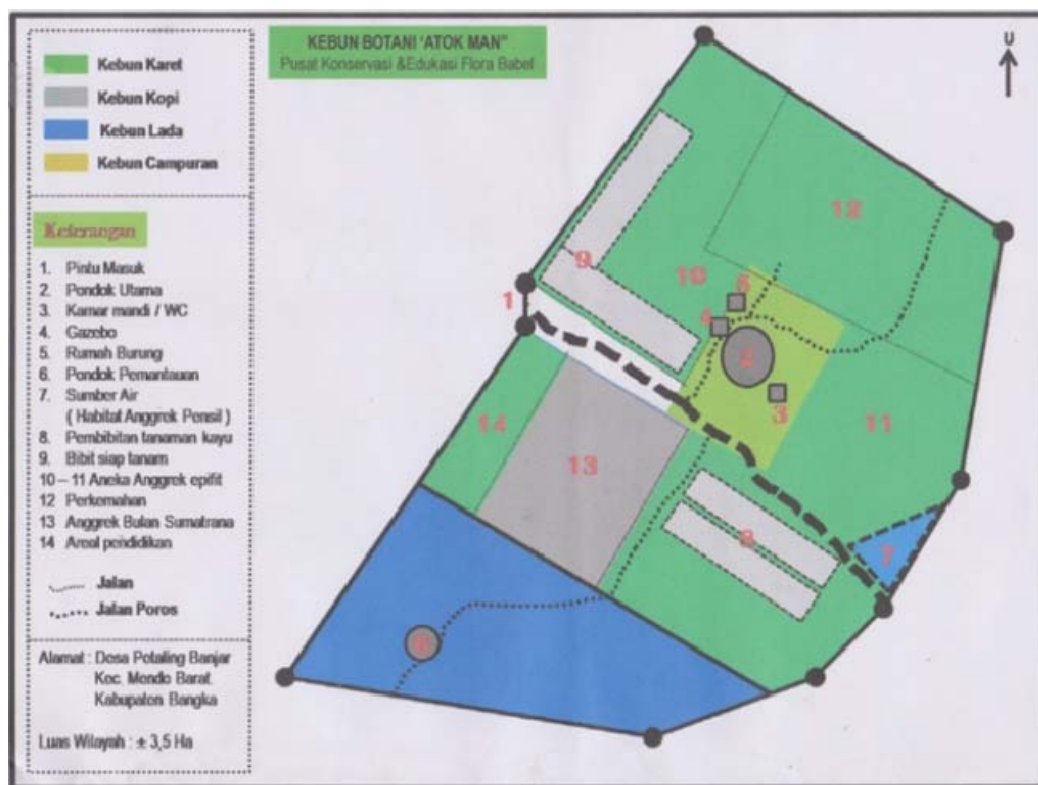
Kebun Karet
Kebun Kopi
Kebun Lada
Kebun Campuran

Keterangan
1. Pintu Masuk
2. Pondok Utama
3. Kamar mandi / WC
4. Gazebo
5. Rumah Burung
6. Pondok Pemantauan
7. Sumber Air ( Habitat Anggrek Pensil )
8. Pembibitan tanaman kayu
9. Bibit siap tanam
10 – 11 Aneka Anggrek epifit
12 Perkemahan
13 Anggrek Bulan Sumatrana
14 Areal pendidikan

Jalan
Jalan Poros

Alamat : Desa Petaling Banjar Kec. Mendo Barat Kabupaten Bangka

Luas Wilayah : ± 3,5 Ha

KEBUN BOTANI 'ATOK MAN"
Pusat Konservasi &Edukasi Flora Babel

U

12
9
10
5
1
4
2
3
14
13
11
8
7
6